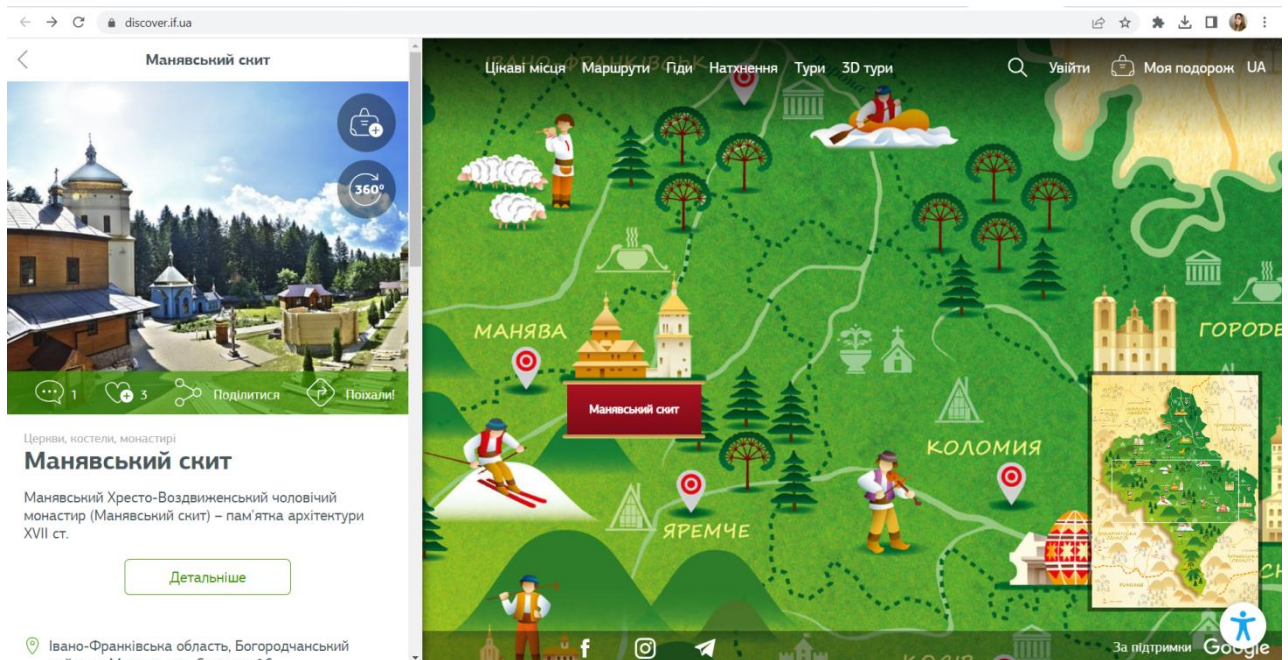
discover.if.ua

Манявський скит

360°

1 3 Поділитися Поїхали!

Церкви, костели, монастирі

Манявський скит

Манявський Хресто-Воздвиженський чоловічий монастир (Манявський скит) – пам'ятка архітектури XVII ст.

Детальніше

Івано-Франківська область, Богородчанський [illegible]

Цікаві місця Маршрути Гіди Натхнення Тури 3D тури Увійти Моя подорож UA

МАНЯВА

Манявський скит

КОЛОМИЯ

ЯРЕМЧЕ

ГОРОДЕ

За підтримки Google